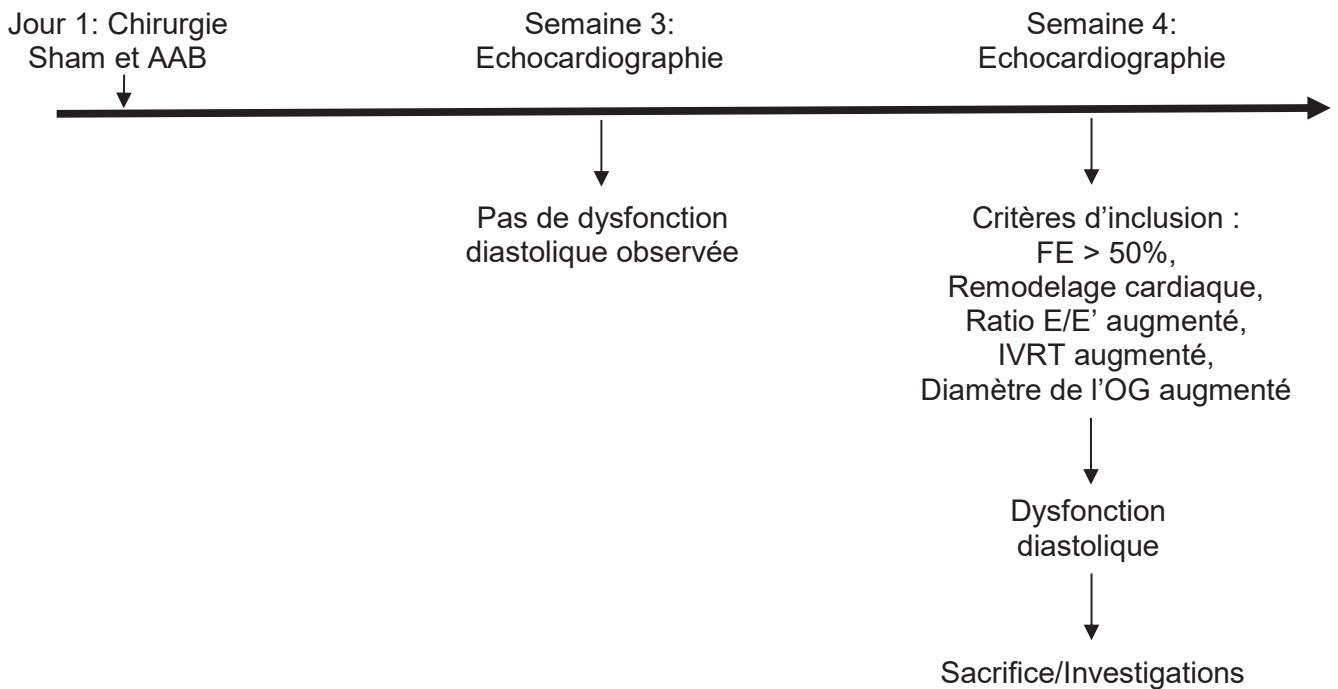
Jour 1: Chirurgie
Sham et AAB

Semaine 3:
Echocardiographie

Semaine 4:
Echocardiographie

Pas de dysfonction diastolique observée

Critères d'inclusion :
FE > 50%,
Remodelage cardiaque,
Ratio E/E' augmenté,
IVRT augmenté,
Diamètre de l'OG augmenté

Dysfonction diastolique

Sacrifice/Investigations